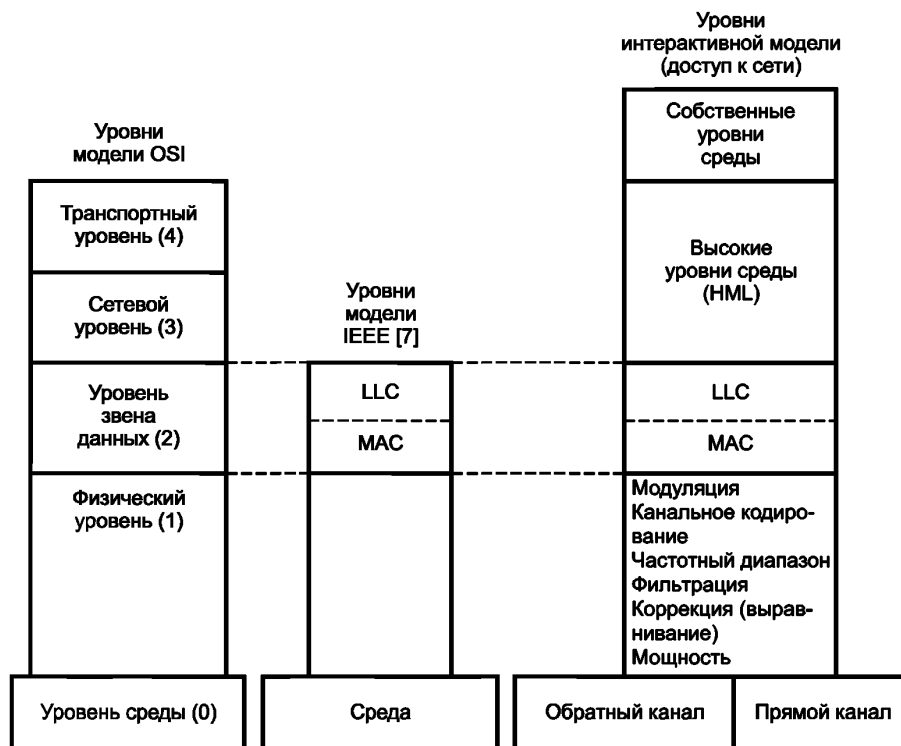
Уровни модели OSI

Транспортный уровень (4)

Сетевой уровень (3)

Уровень звена данных (2)

Физический уровень (1)

Уровень среды (0)

Уровни модели IEEE [7]

LLC

MAC

Среда

Уровни интерактивной модели (доступ к сети)

Собственные уровни среды

Высокие уровни среды (HML)

LLC

MAC

Модуляция
Канальное кодирование
Частотный диапазон
Фильтрация
Коррекция (выравнивание)
Мощность

Обратный канал

Прямой канал